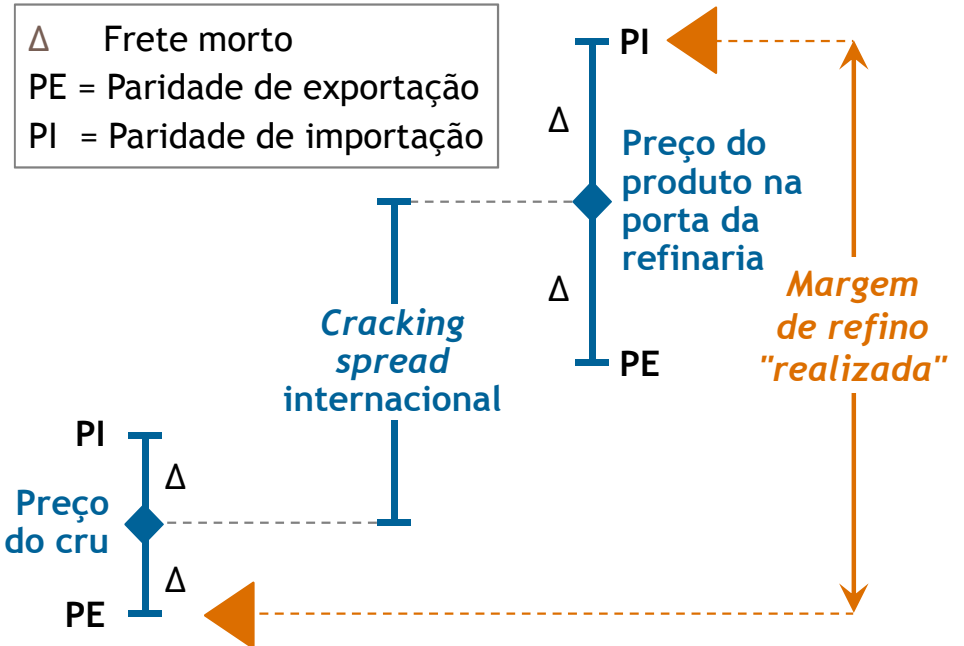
Δ Frete morto
PE = Paridade de exportação
PI = Paridade de importação

PI
Δ
Preço do produto na porta da refinaria
Δ
PE

Cracking spread internacional

Margem de refino "realizada"

PI
Δ
Preço do cru
Δ
PE